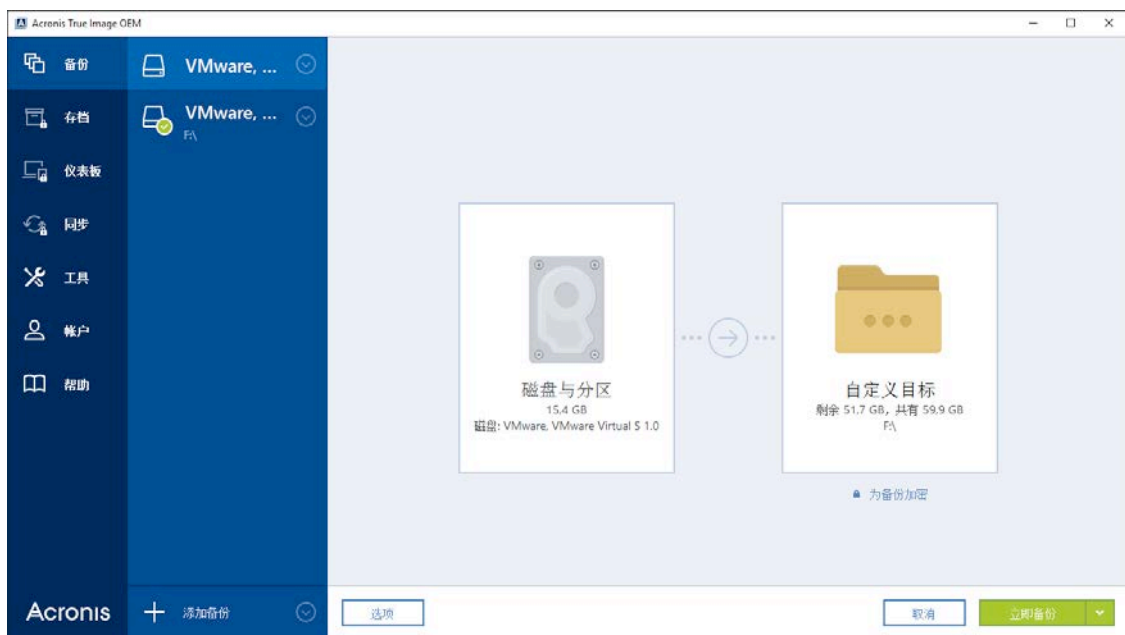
Acronis True Image OEM

备份
存档
仪表板
同步
工具
帐户
帮助

VMware, ...
VMware, ...
F:\

磁盘与分区
15.4 GB
磁盘: VMware, VMware Virtual S 1.0

自定义目标
剩余 51.7 GB，共有 59.9 GB
F:\

为备份加密

Acronis
添加备份
选项
取消
立即备份